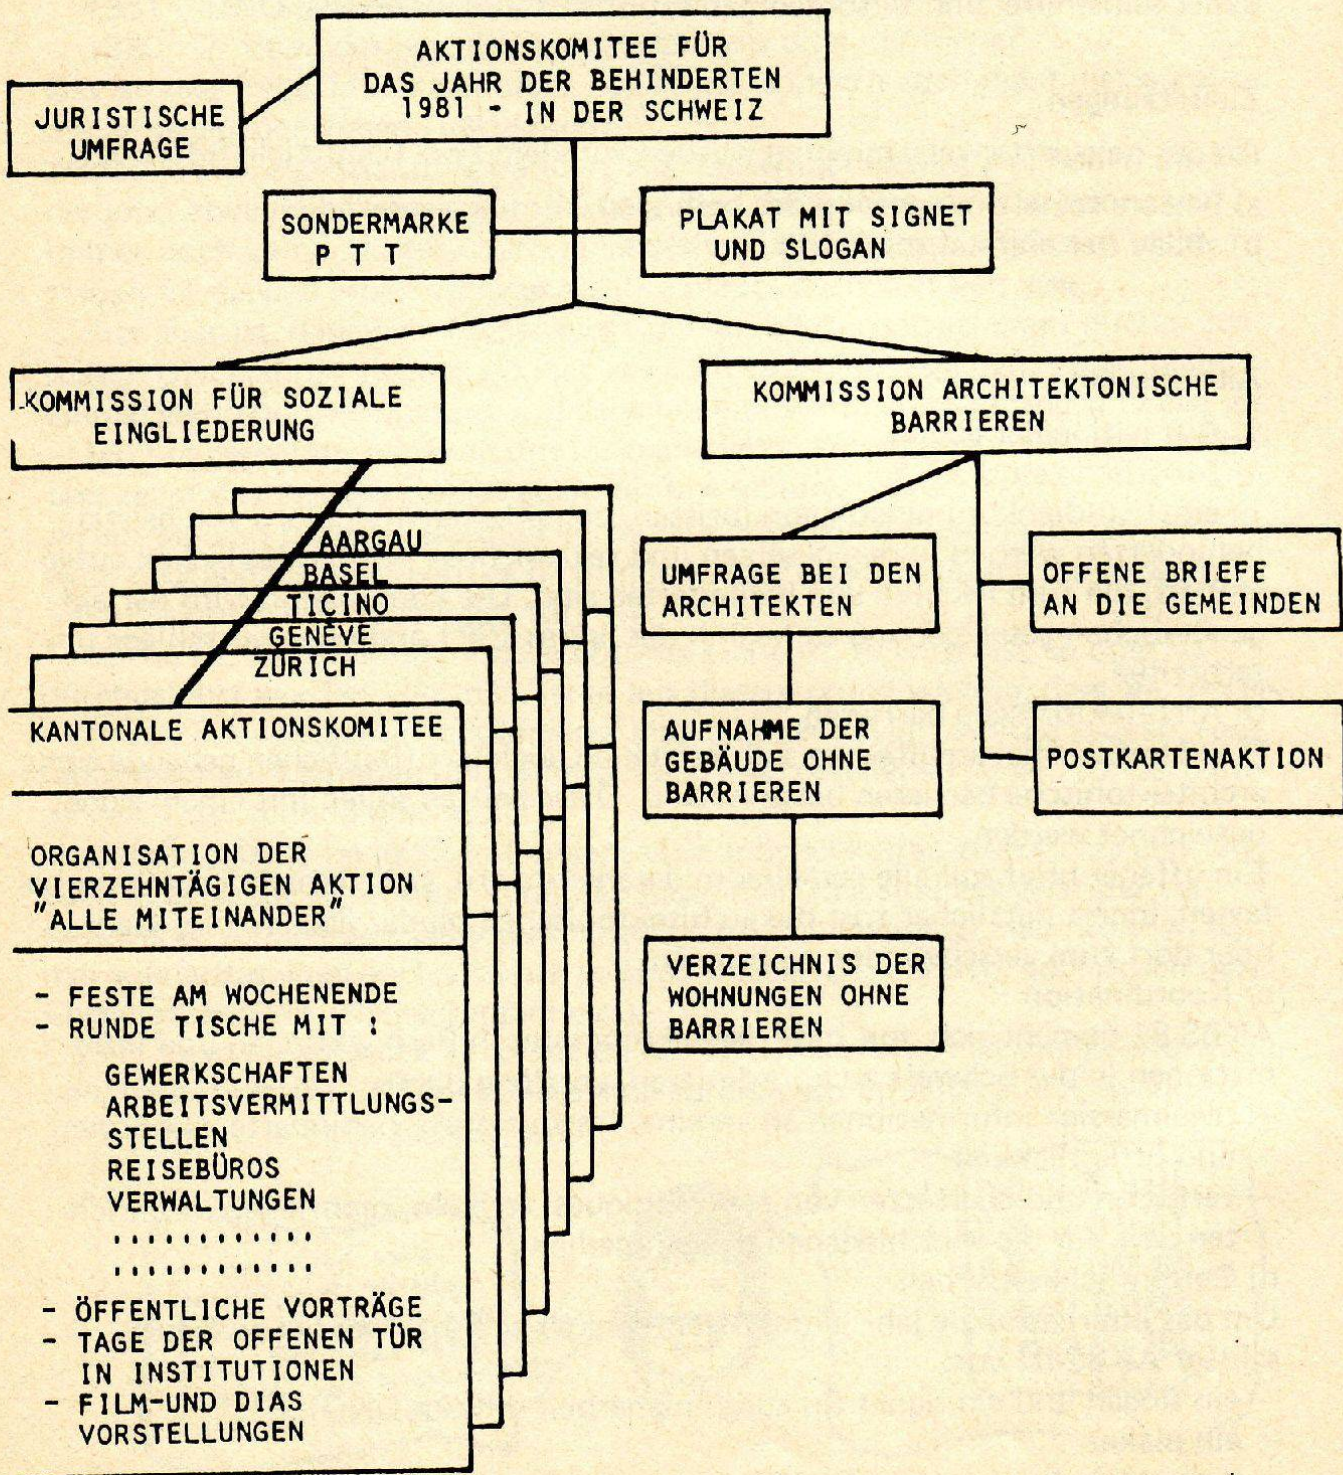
AKTIONSKOMITEE FÜR DAS JAHR DER BEHINDERTEN 1981 - IN DER SCHWEIZ

JURISTISCHE UMFRAGE

SONDERMARKE P T T

PLAKAT MIT SIGNET UND SLOGAN

KOMMISSION FÜR SOZIALE EINGLIEDERUNG

KOMMISSION ARCHITEKTONISCHE BARRIEREN

AARGAU
BASEL
TICINO
GENÈVE
ZÜRICH

KANTONALE AKTIONSKOMITEE

ORGANISATION DER VIERZEHNTÄGIGEN AKTION "ALLE MITEINANDER"

- FESTE AM WOCHENENDE
- RUNDE TISCHE MIT :
GEWERKSCHAFTEN
ARBEITSVERMITTLUNGSSTELLEN
REISEBÜROS
VERWALTUNGEN
...........
...........
- ÖFFENTLICHE VORTRÄGE
- TAGE DER OFFENEN TÜR IN INSTITUTIONEN
- FILM-UND DIAS VORSTELLUNGEN

UMFRAGE BEI DEN ARCHITEKTEN

OFFENE BRIEFE AN DIE GEMEINDEN

AUFNAHME DER GEBÄUDE OHNE BARRIEREN

POSTKARTENAKTION

VERZEICHNIS DER WOHNUNGEN OHNE BARRIEREN